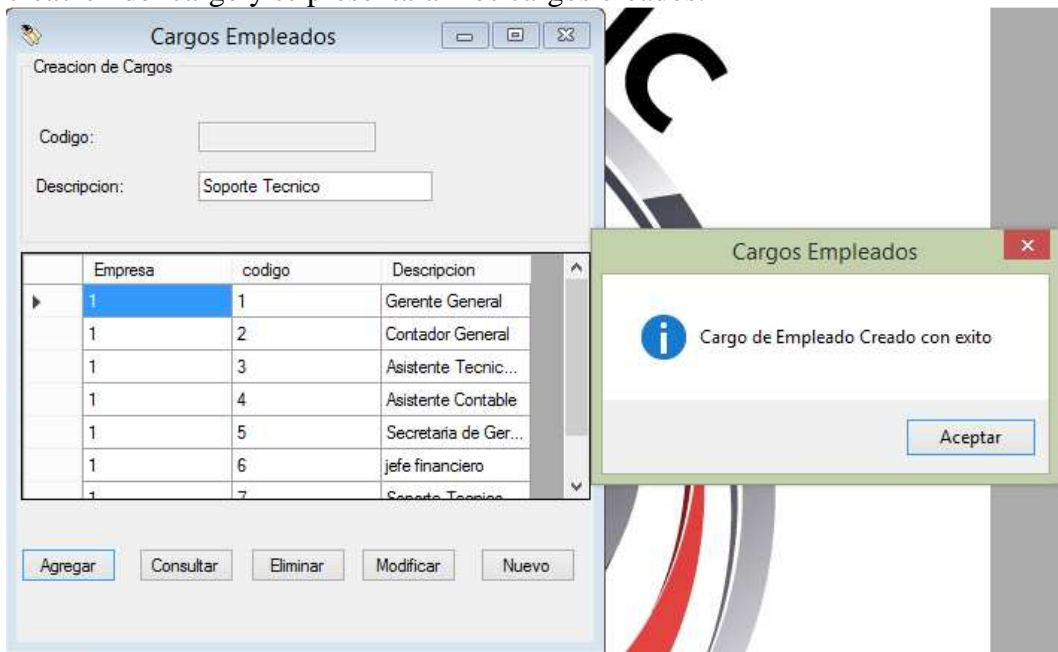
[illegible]

Cargos Empleados

Creacion de Cargos

Codigo:

Descripcion: Soporte Tecnico

| | Empresa | codigo | Descripcion |
|---|---|---|---|
| ▶ | 1 | 1 | Gerente General |
| | 1 | 2 | Contador General |
| | 1 | 3 | Asistente Tecnic... |
| | 1 | 4 | Asistente Contable |
| | 1 | 5 | Secretaria de Ger... |
| | 1 | 6 | jefe financiero |
| | 1 | 7 | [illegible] |

Agregar Consultar Eliminar Modificar Nuevo

Cargos Empleados

Cargo de Empleado Creado con exito

Aceptar